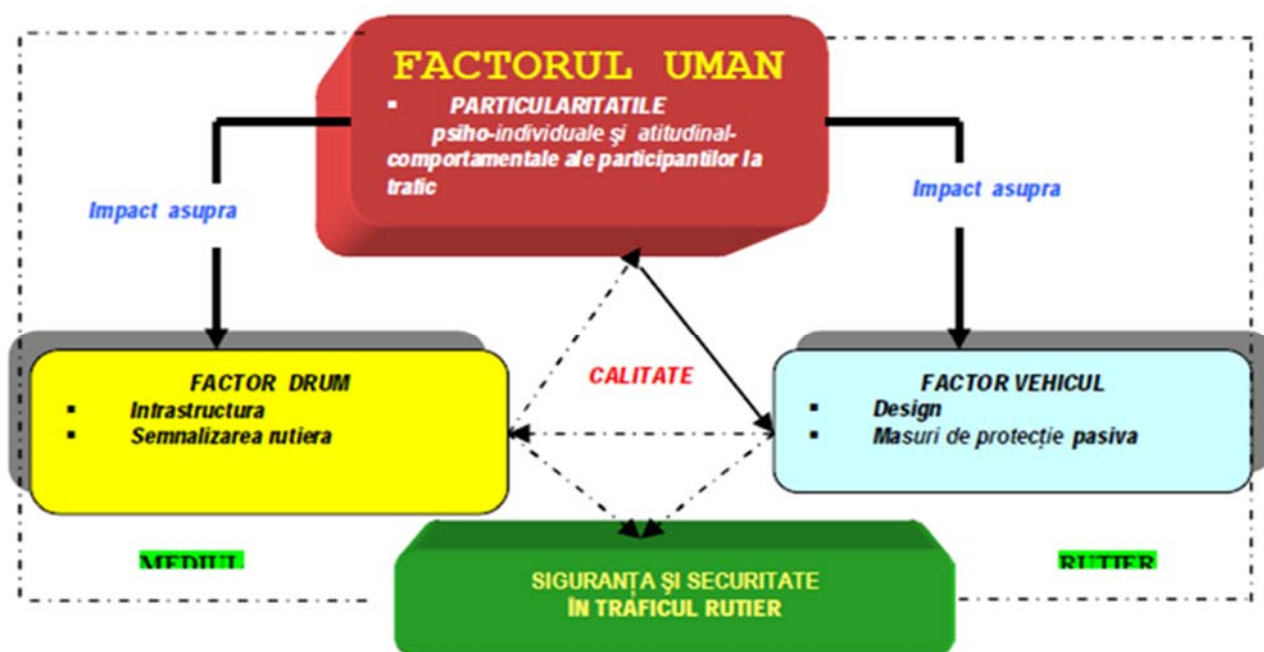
FACTORUL UMAN

▪ PARTICULARITATILE psiho-individuale şi atitudinal-comportamentale ale participantilor la trafic

Impact asupra

Impact asupra

CALITATE

FACTOR DRUM
▪ Intrastructura
▪ Semnalizarea rutiera

FACTOR VEHICUL
▪ Design
▪ Masuri de protecție pasiva

MEDIUL

RUTIER

SIGURANȚA ŞI SECURITATE ÎN TRAFICUL RUTIER